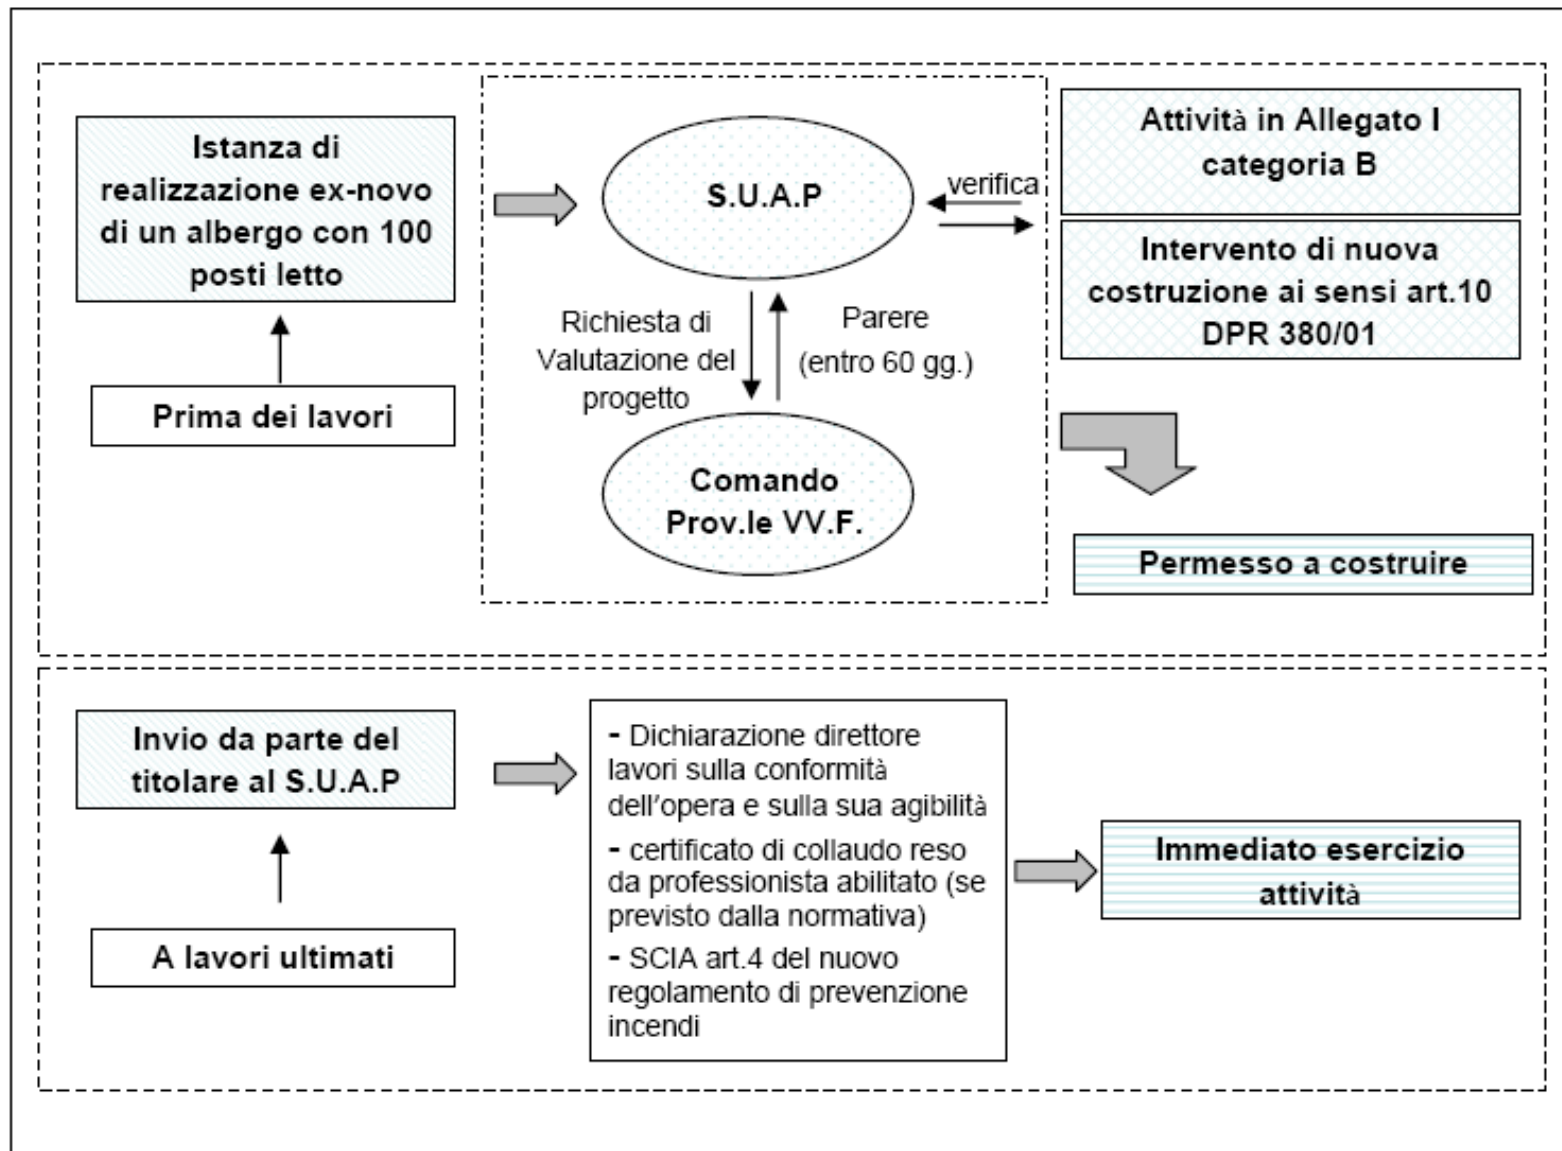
Istanza di realizzazione ex-novo di un albergo con 100 posti letto

Prima dei lavori

S.U.A.P

verifica

Attività in Allegato I categoria B

Intervento di nuova costruzione ai sensi art.10 DPR 380/01

Richiesta di Valutazione del progetto

Parere (entro 60 gg.)

Comando Prov.le VV.F.

Permesso a costruire

Invio da parte del titolare al S.U.A.P

A lavori ultimati

- Dichiarazione direttore lavori sulla conformità dell'opera e sulla sua agibilità
- certificato di collaudo reso da professionista abilitato (se previsto dalla normativa)
- SCIA art.4 del nuovo regolamento di prevenzione incendi

Immediato esercizio attività